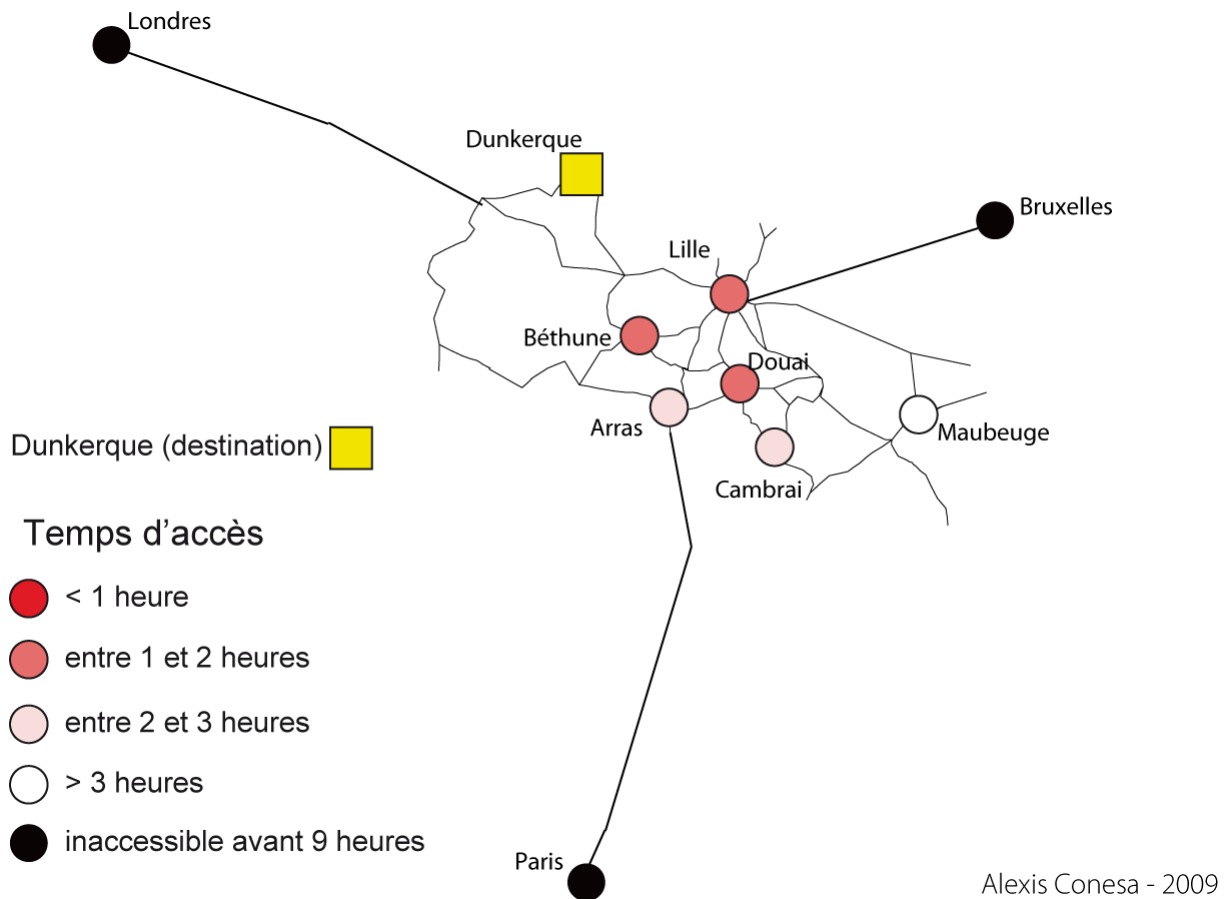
Londres

Dunkerque

Bruxelles

Lille

Béthune

Douai

Arras

Maubeuge

Cambrai

Paris

Dunkerque (destination)

Temps d'accès

< 1 heure

entre 1 et 2 heures

entre 2 et 3 heures

> 3 heures

inaccessible avant 9 heures

Alexis Conesa - 2009